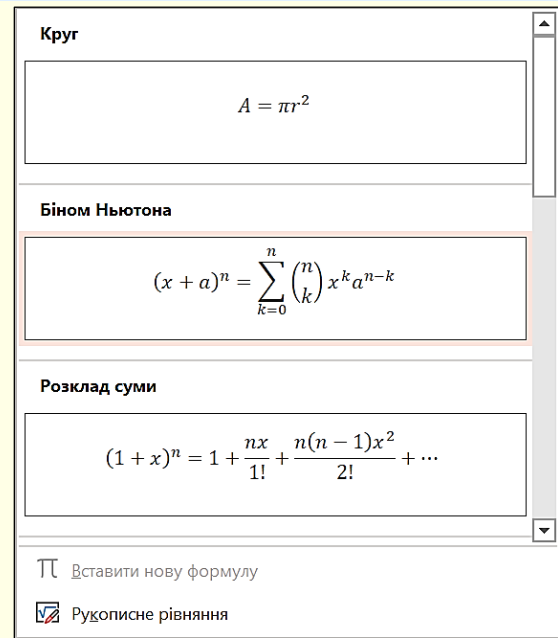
Круг

$A = \pi r^2$

Біном Ньютона

$(x+a)^n = \sum_{k=0}^{n} \binom{n}{k} x^k a^{n-k}$

Розклад суми

$(1+x)^n = 1 + \frac{nx}{1!} + \frac{n(n-1)x^2}{2!} + \cdots$

$\pi$ Вставити нову формулу

Рукописне рівняння